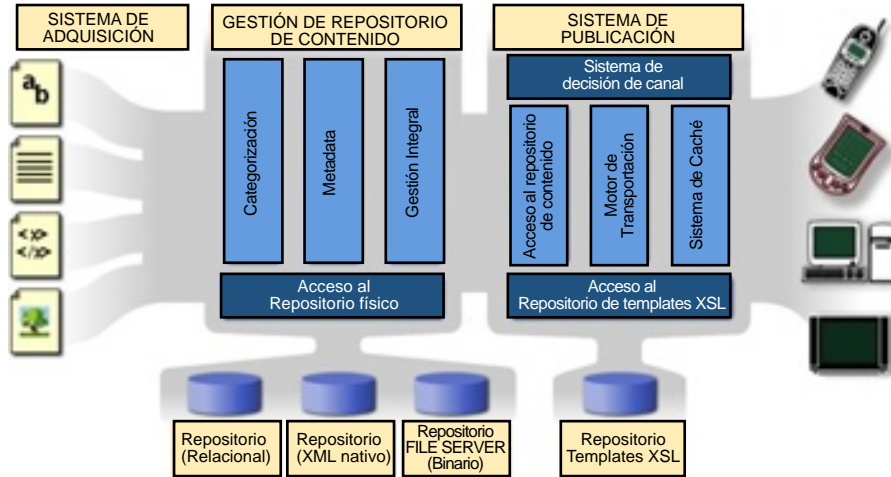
SISTEMA DE ADQUISICIÓN

GESTIÓN DE REPOSITORIO DE CONTENIDO

SISTEMA DE PUBLICACIÓN

a b

<x> </x>

Categorización

Metadata

Gestión Integral

Sistema de decisión de canal

Acceso al repositorio de contenido

Motor de Transportación

Sistema de Caché

Acceso al Repositorio físico

Acceso al Repositorio de templates XSL

Repositorio (Relacional)

Repositorio (XML nativo)

Repositorio FILE SERVER (Binario)

Repositorio Templates XSL